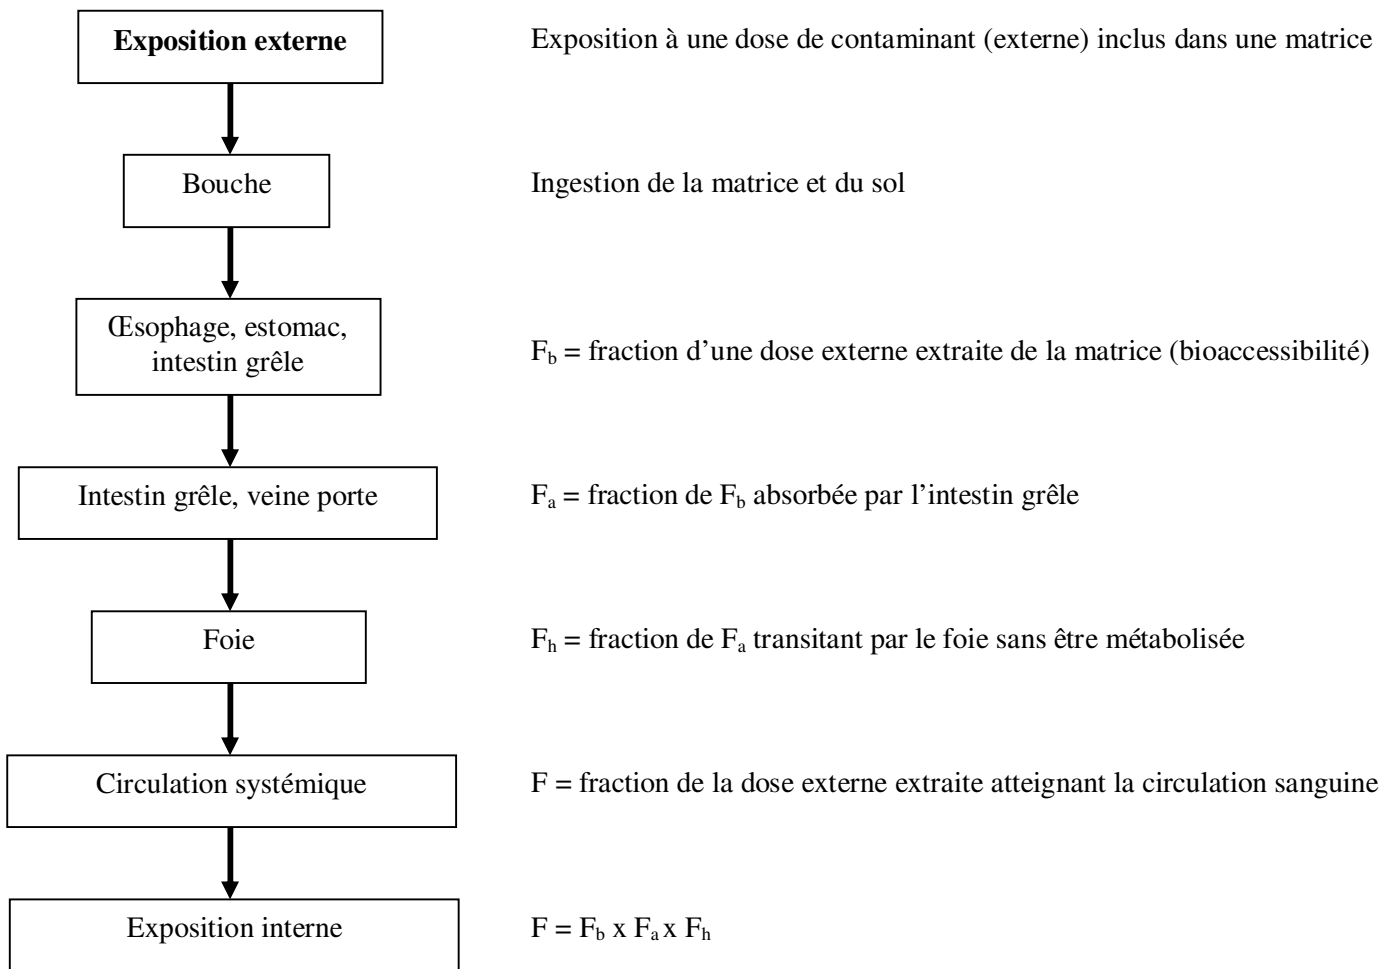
**Exposition externe**

Exposition à une dose de contaminant (externe) inclus dans une matrice

Bouche

Ingestion de la matrice et du sol

Œsophage, estomac, intestin grêle

$F_b$ = fraction d'une dose externe extraite de la matrice (bioaccessibilité)

Intestin grêle, veine porte

$F_a$ = fraction de $F_b$ absorbée par l'intestin grêle

Foie

$F_h$ = fraction de $F_a$ transitant par le foie sans être métabolisée

Circulation systémique

F = fraction de la dose externe extraite atteignant la circulation sanguine

Exposition interne

$F = F_b \text{ x } F_a \text{ x } F_h$